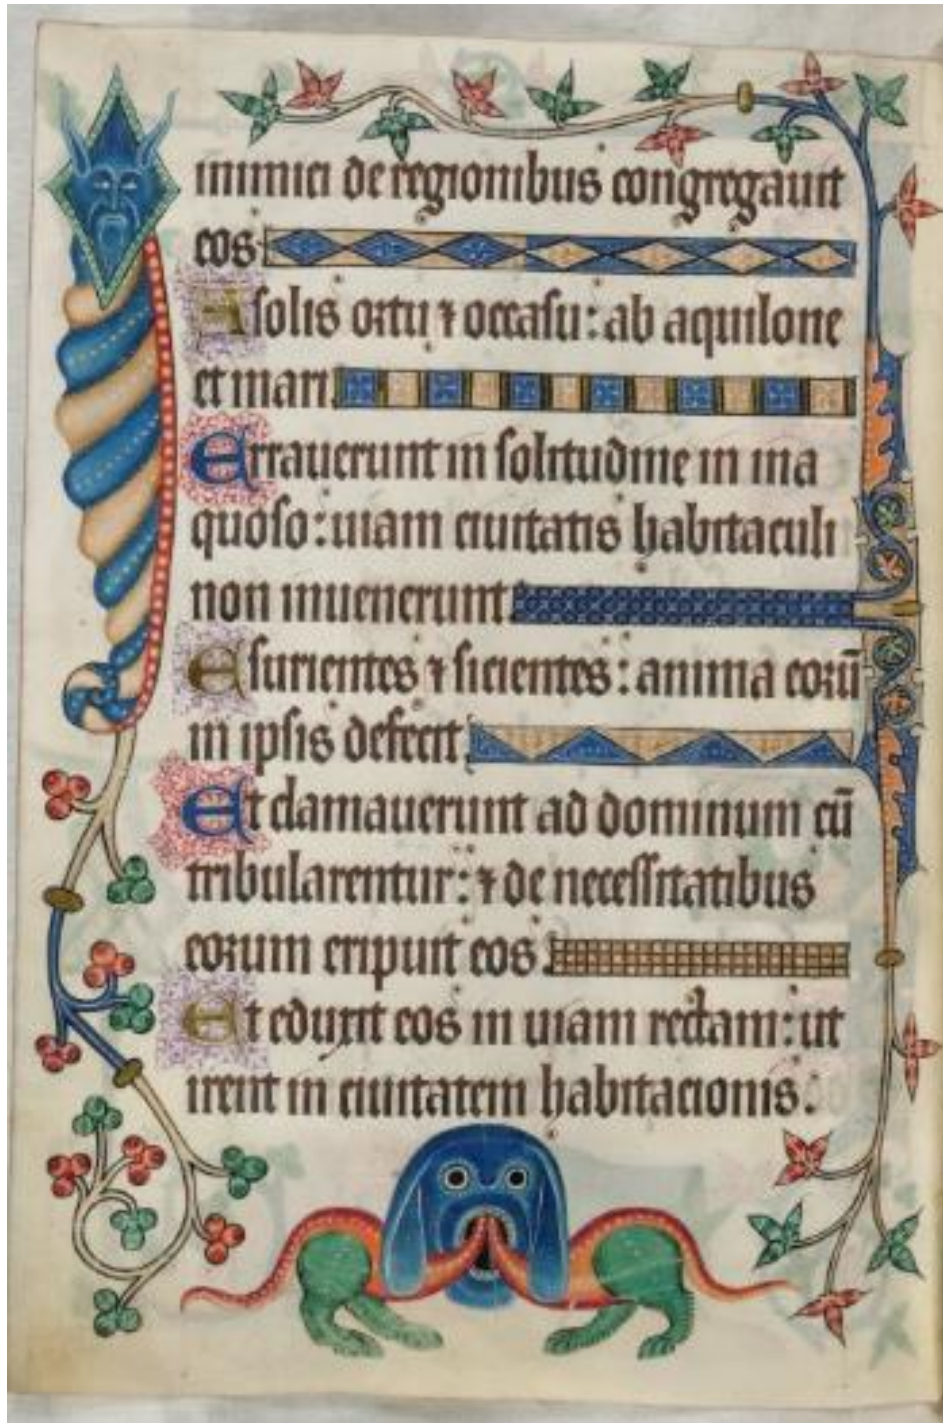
inimici de regionibus congregauit eos.
A solis ortu ⁊ occasu: ab aquilone et mari.
Errauerunt in solitudine in inaquoso: uiam ciuitatis habitaculi non inuenerunt.
Esurientes ⁊ sicientes: anima eorū in ipsis defecit.
Et clamauerunt ad dominum cū tribularentur: ⁊ de necessitatibus eorum eripuit eos.
Et eduxit eos in uiam rectam: ut irent in ciuitatem habitacionis.